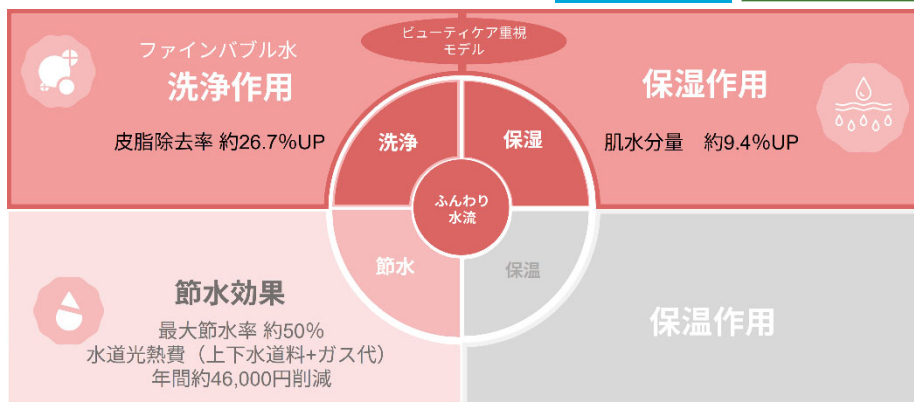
ビューティケア重視
モデル

ファインバブル水
洗浄作用

皮脂除去率 約26.7%UP

保湿作用

肌水分量 約9.4%UP

洗浄

保湿

ふんわり
水流

節水

保温

節水効果

最大節水率 約50%
水道光熱費（上下水道料+ガス代）
年間約46,000円削減

保温作用